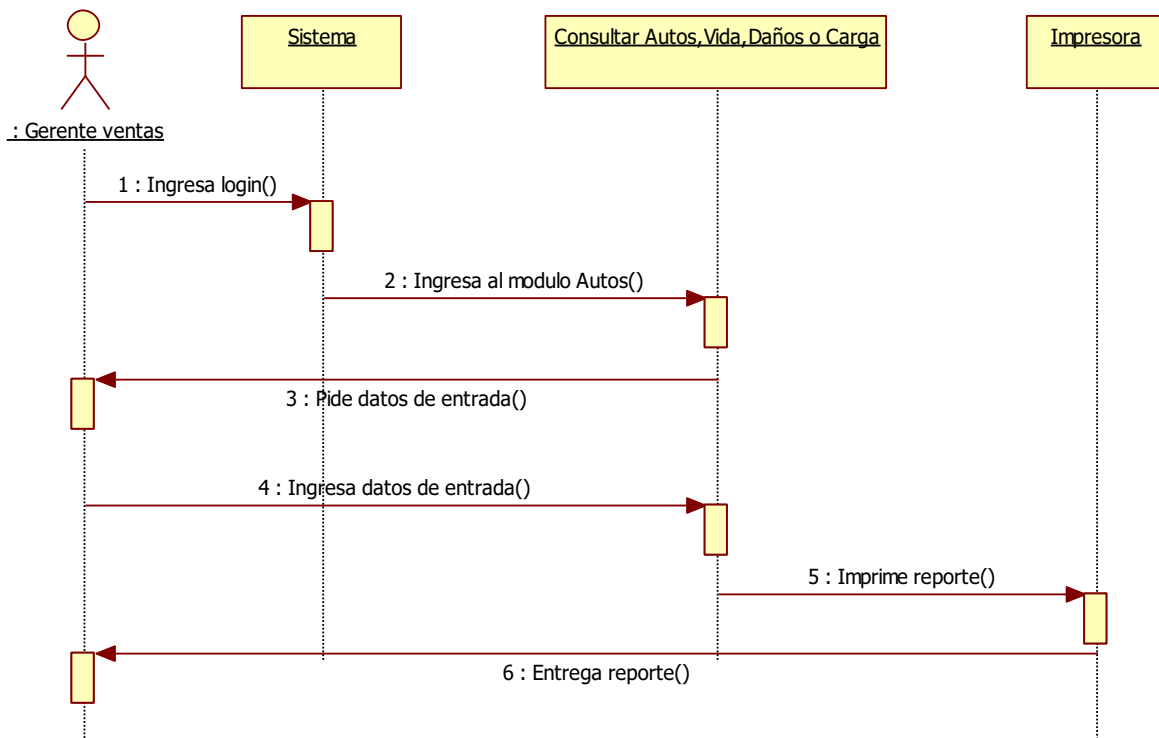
: Gerente ventas

Sistema

Consultar Autos,Vida,Daños o Carga

Impresora

1 : Ingresa login()

2 : Ingresa al modulo Autos()

3 : Pide datos de entrada()

4 : Ingresa datos de entrada()

5 : Imprime reporte()

6 : Entrega reporte()